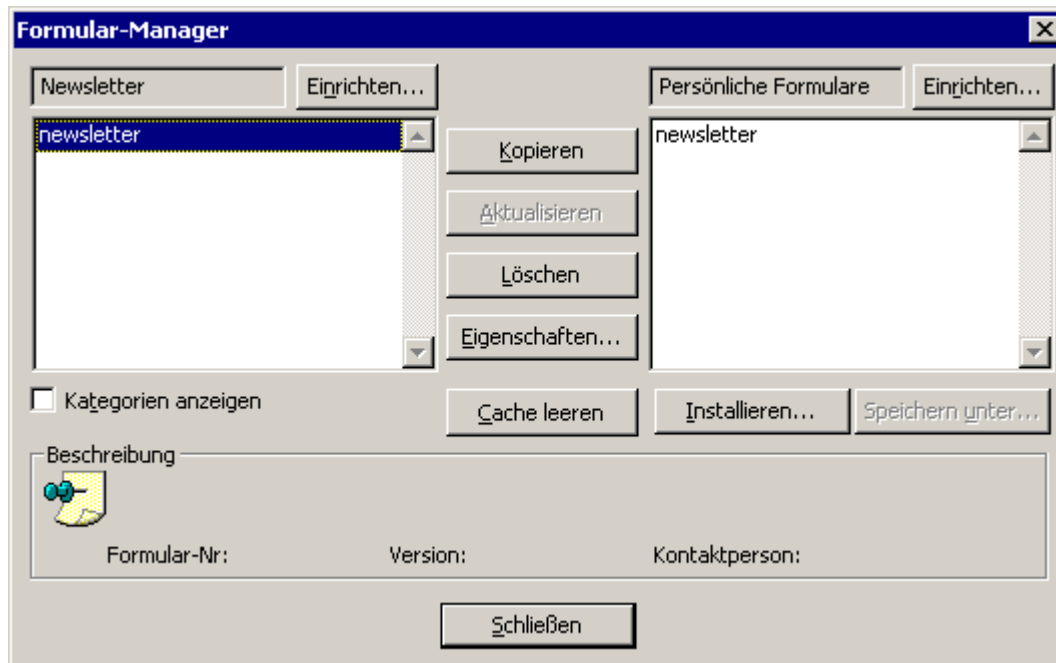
Formular-Manager

Newsletter

Einrichten...

newsletter

Kopieren

Aktualisieren

Löschen

Eigenschaften...

Persönliche Formulare

Einrichten...

newsletter

Kategorien anzeigen

Cache leeren

Installieren...

Speichern unter...

Beschreibung

Formular-Nr:

Version:

Kontaktperson:

Schließen